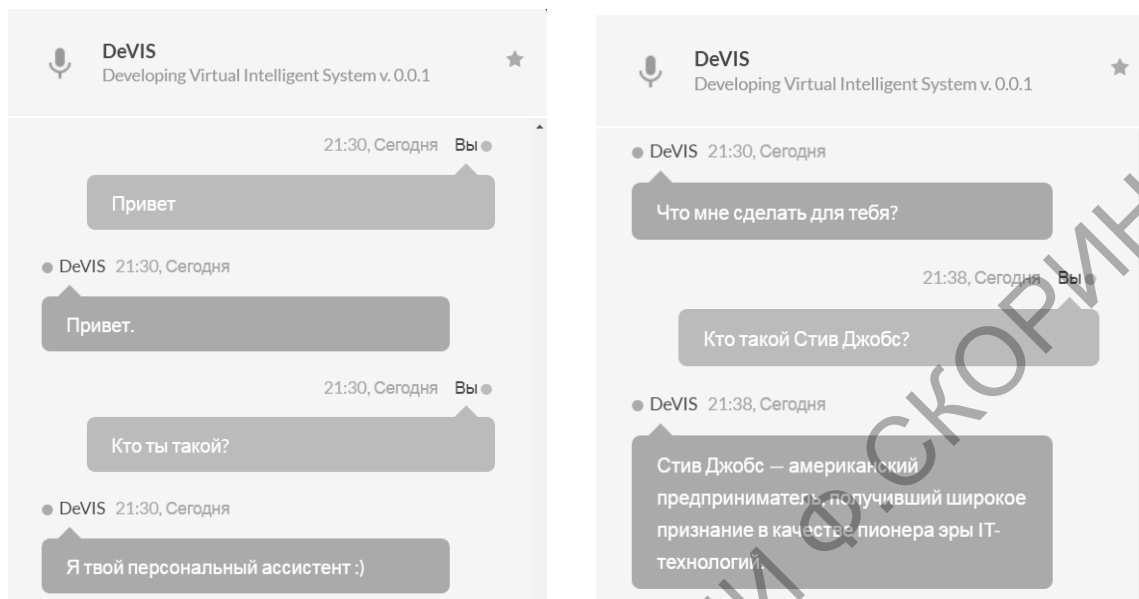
DeVIS
Developing Virtual Intelligent System v. 0.0.1

21:30, Сегодня Вы

Привет

DeVIS 21:30, Сегодня

Привет.

21:30, Сегодня Вы

Кто ты такой?

DeVIS 21:30, Сегодня

Я твой персональный ассистент :)

DeVIS
Developing Virtual Intelligent System v. 0.0.1

DeVIS 21:30, Сегодня

Что мне сделать для тебя?

21:38, Сегодня Вы

Кто такой Стив Джобс?

DeVIS 21:38, Сегодня

Стив Джобс — американский предприниматель, получивший широкое признание в качестве пионера эры IT-технологий.

СКОРИН